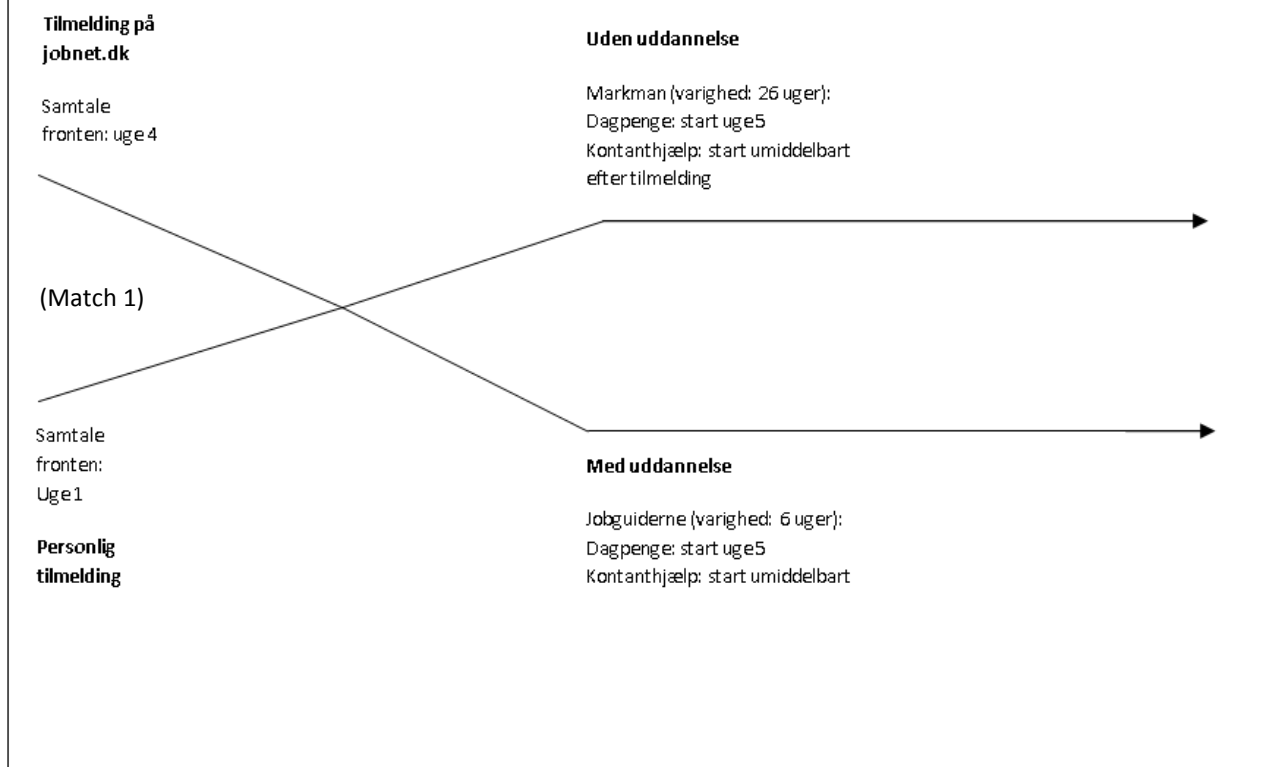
**Tilmelding på jobnet.dk**

Samtale fronten: uge 4

(Match 1)

Samtale fronten: Uge 1

**Personlig tilmelding**

**Uden uddannelse**

Markman (varighed: 26 uger):
Dagpenge: start uge 5
Kontanthjælp: start umiddelbart efter tilmelding

**Med uddannelse**

Jobguiderne (varighed: 6 uger):
Dagpenge: start uge 5
Kontanthjælp: start umiddelbart